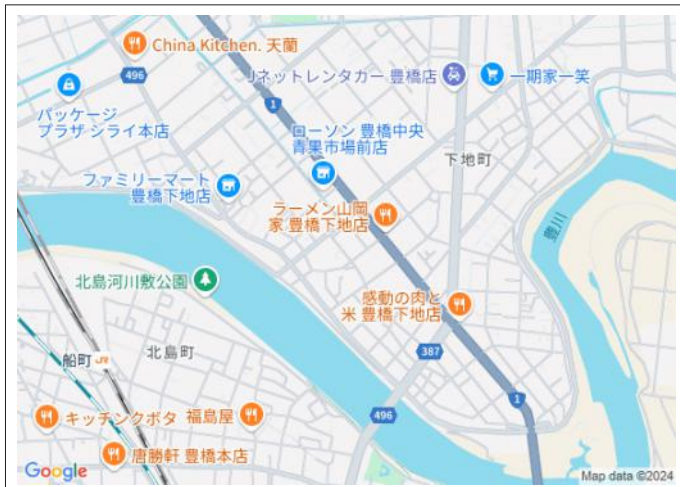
China Kitchen. 天蘭
496
パッケージ
プラザ シライ本店
Jネットレンタカー 豊橋店
一期家一笑
1
ローソン 豊橋中央
青果市場前店
下地町
ファミリーマート
豊橋下地店
ラーメン山岡
家 豊橋下地店
豊川
北島河川敷公園
感動の肉と
米 豊橋下地店
387
船町
北島町
1
496
キッチンクボタ
福島屋
唐勝軒 豊橋本店
Google
Map data ©2024